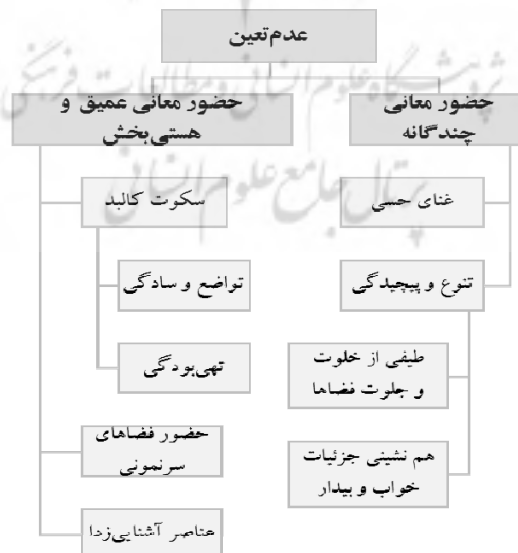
عدم‌تعین

حضور معانی چندگانه

غنای حسی

تنوع و پیچیدگی

طیفی از خلوت و جلوت فضاها

هم نشینی جزئیات خواب و بیدار

حضور معانی عمیق و هستی‌بخش

سکوت کالبد

تواضع و سادگی

تهی‌بودگی

حضور فضاهای سرنمونی

عناصر آشنایی‌زدا

پژوهشگاه علوم انسانی و مطالعات فرهنگی
پرتال جامع علوم انسانی